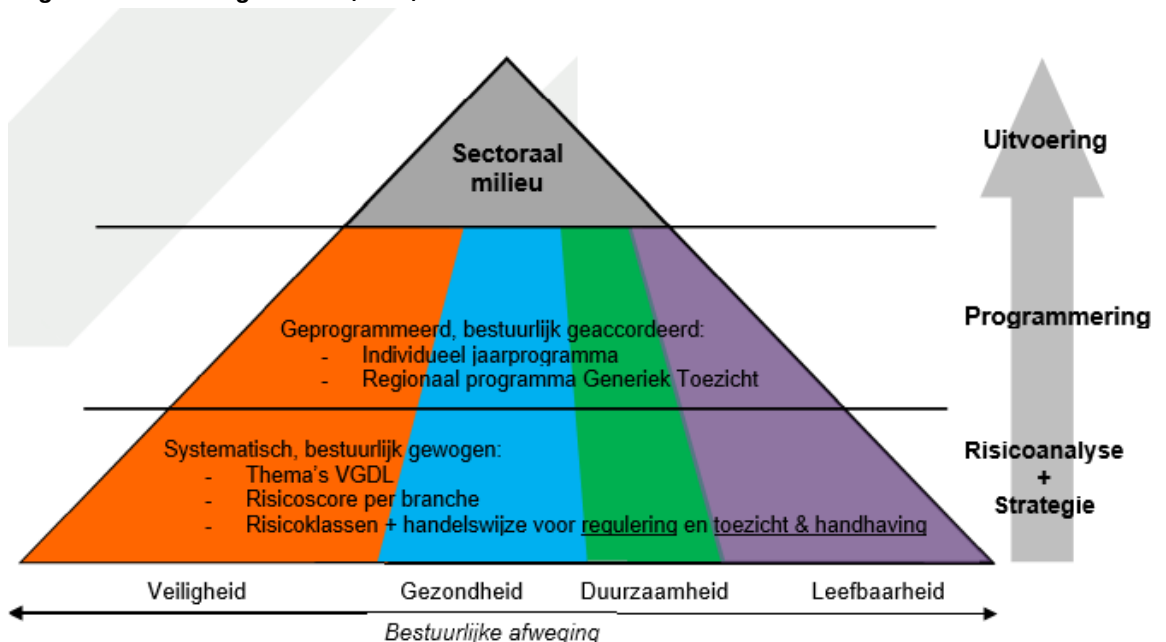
Sectoraal milieu

Uitvoering

Geprogrammeerd, bestuurlijk geaccordeerd:
- Individueel jaarprogramma
- Regionaal programma Generiek Toezicht

Programmering

Systematisch, bestuurlijk gewogen:
- Thema's VGDL
- Risicoscore per branche
- Risicoklassen + handelswijze voor regulering en toezicht & handhaving

Risicoanalyse + Strategie

Veiligheid Gezondheid Duurzaamheid Leefbaarheid

Bestuurlijke afweging